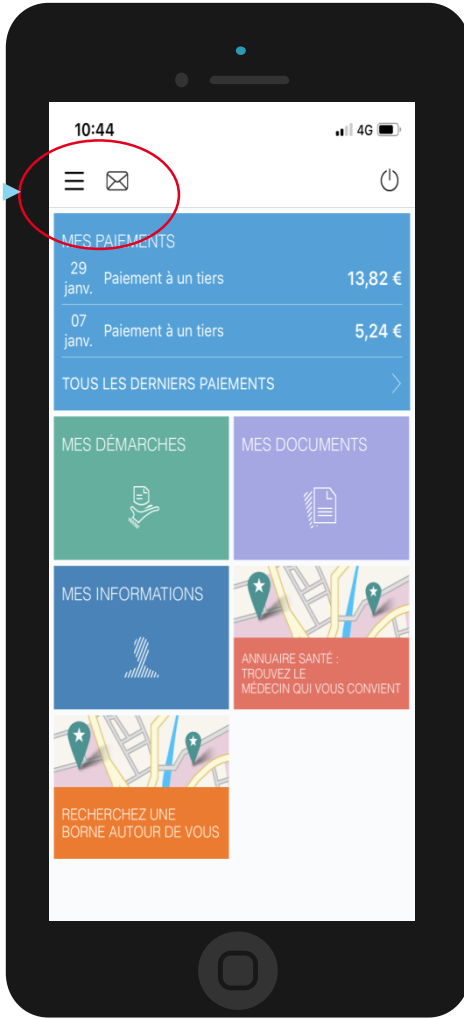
10:44

4G

MES PAIEMENTS

29 janv. Paiement à un tiers 13,82 €

07 janv. Paiement à un tiers 5,24 €

TOUS LES DERNIERS PAIEMENTS

MES DÉMARCHES

MES DOCUMENTS

MES INFORMATIONS

ANNUAIRE SANTÉ : TROUVEZ LE MÉDECIN QUI VOUS CONVIENT

RECHERCHEZ UNE BORNE AUTOUR DE VOUS